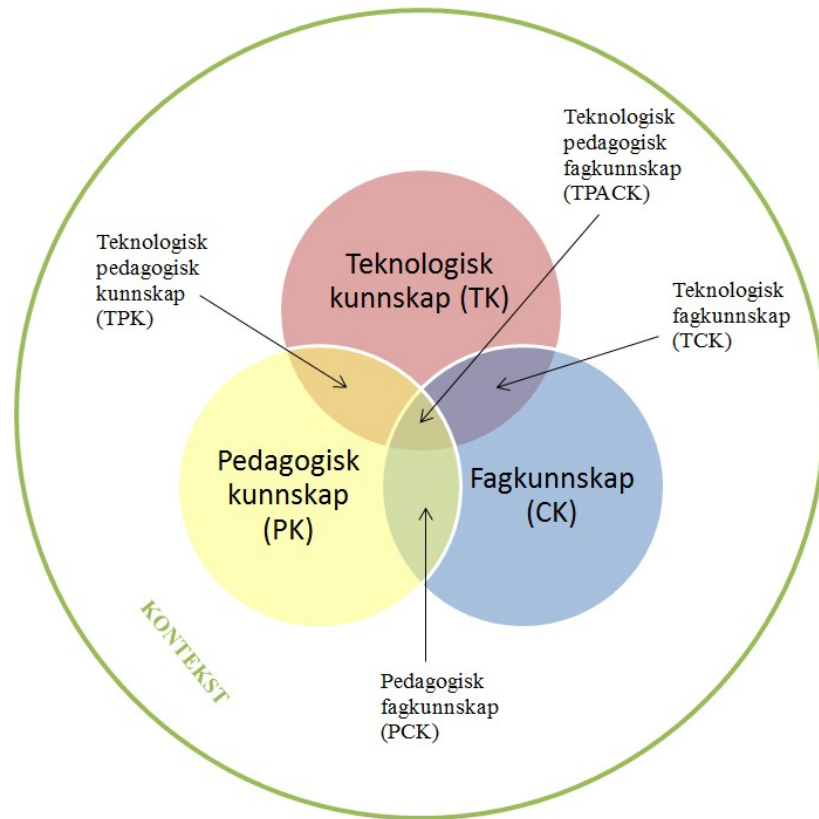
Teknologisk pedagogisk fagkunnskap (TPACK)

Teknologisk pedagogisk kunnskap (TPK)

Teknologisk kunnskap (TK)

Teknologisk fagkunnskap (TCK)

Pedagogisk kunnskap (PK)

Fagkunnskap (CK)

KONTEKST

Pedagogisk fagkunnskap (PCK)